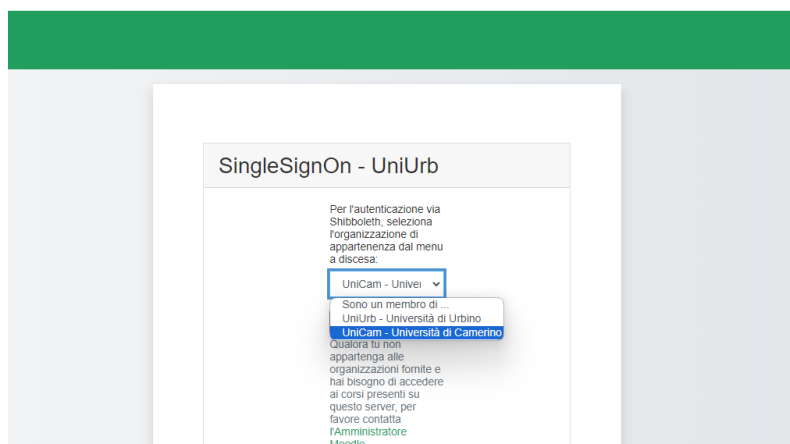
SingleSignOn - UniUrb

Per l'autenticazione via Shibboleth, seleziona l'organizzazione di appartenenza dal menu a discesa:

UniCam - Univer

Sono un membro di ...
UniUrb - Università di Urbino
UniCam - Università di Camerino

Qualora tu non appartenga alle organizzazioni fornite e hai bisogno di accedere ai corsi presenti su questo server, per favore contatta l'Amministratore Moodle